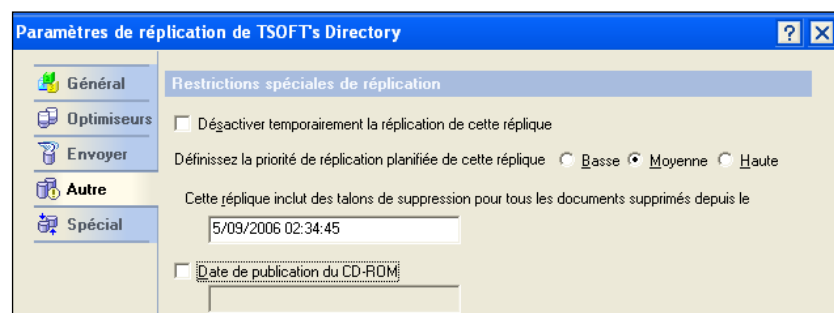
Paramètres de réplication de TSOFT's Directory

?

Général

Optimiseurs

Envoyer

Autre

Spécial

Restrictions spéciales de réplication

Désactiver temporairement la réplication de cette réplique

Définissez la priorité de réplication planifiée de cette réplique Basse Moyenne Haute

Cette réplique inclut des talons de suppression pour tous les documents supprimés depuis le

5/09/2006 02:34:45

Date de publication du CD-ROM